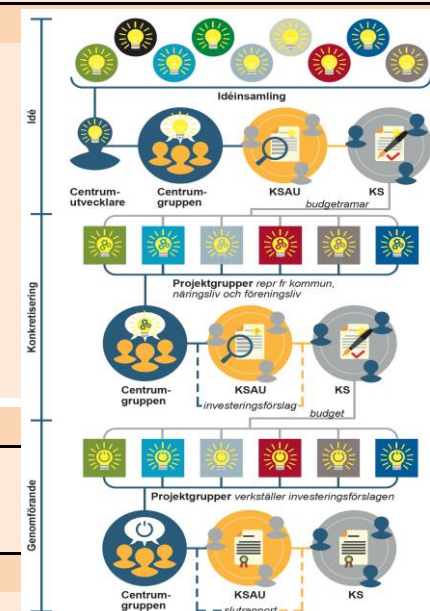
Idé

Idéinsamling

Centrum-utvecklare

Centrum-gruppen

KSAU

KS

budgetramar

Konkretisering

Projektgrupper repr fr kommun, näringsliv och föreningsliv

Centrum-gruppen

KSAU

KS

investeringsförslag

budget

Genomförande

Projektgrupper verkställer investeringsförslagen

Centrum-gruppen

KSAU

KS

slutrapport